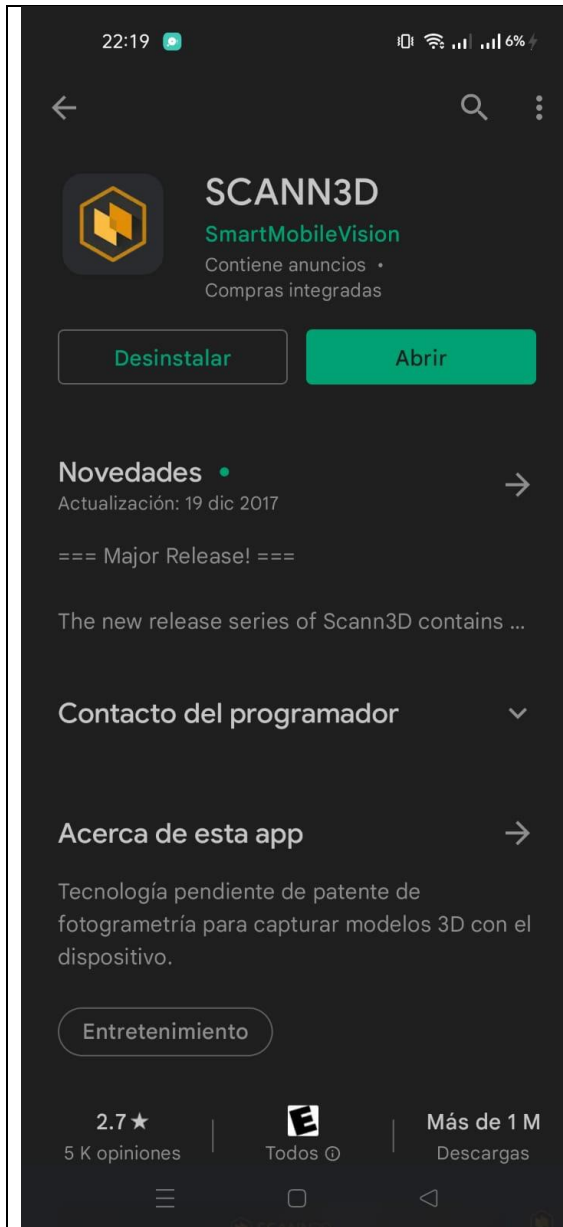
22:19

6%

SCANN3D
SmartMobileVision
Contiene anuncios •
Compras integradas

Desinstalar
Abrir

Novedades •
Actualización: 19 dic 2017

=== Major Release! ===

The new release series of Scann3D contains ...

Contacto del programador

Acerca de esta app

Tecnología pendiente de patente de fotogrametría para capturar modelos 3D con el dispositivo.

Entretenimiento

2.7★
5 K opiniones

E
Todos ⓘ

Más de 1 M
Descargas